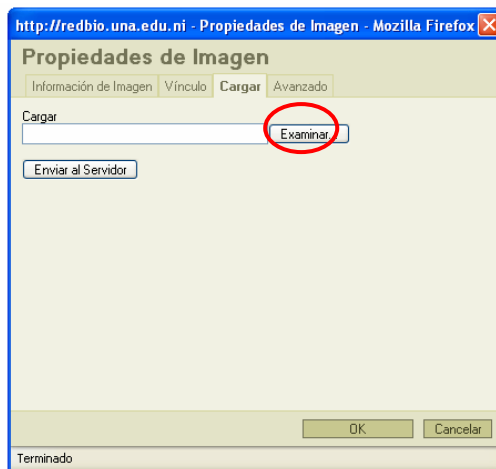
http://redbio.una.edu.ni - Propiedades de Imagen - Mozilla Firefox

Propiedades de Imagen

Información de Imagen | Vínculo | Cargar | Avanzado

Cargar

Examinar...

Enviar al Servidor

OK

Cancelar

Terminado